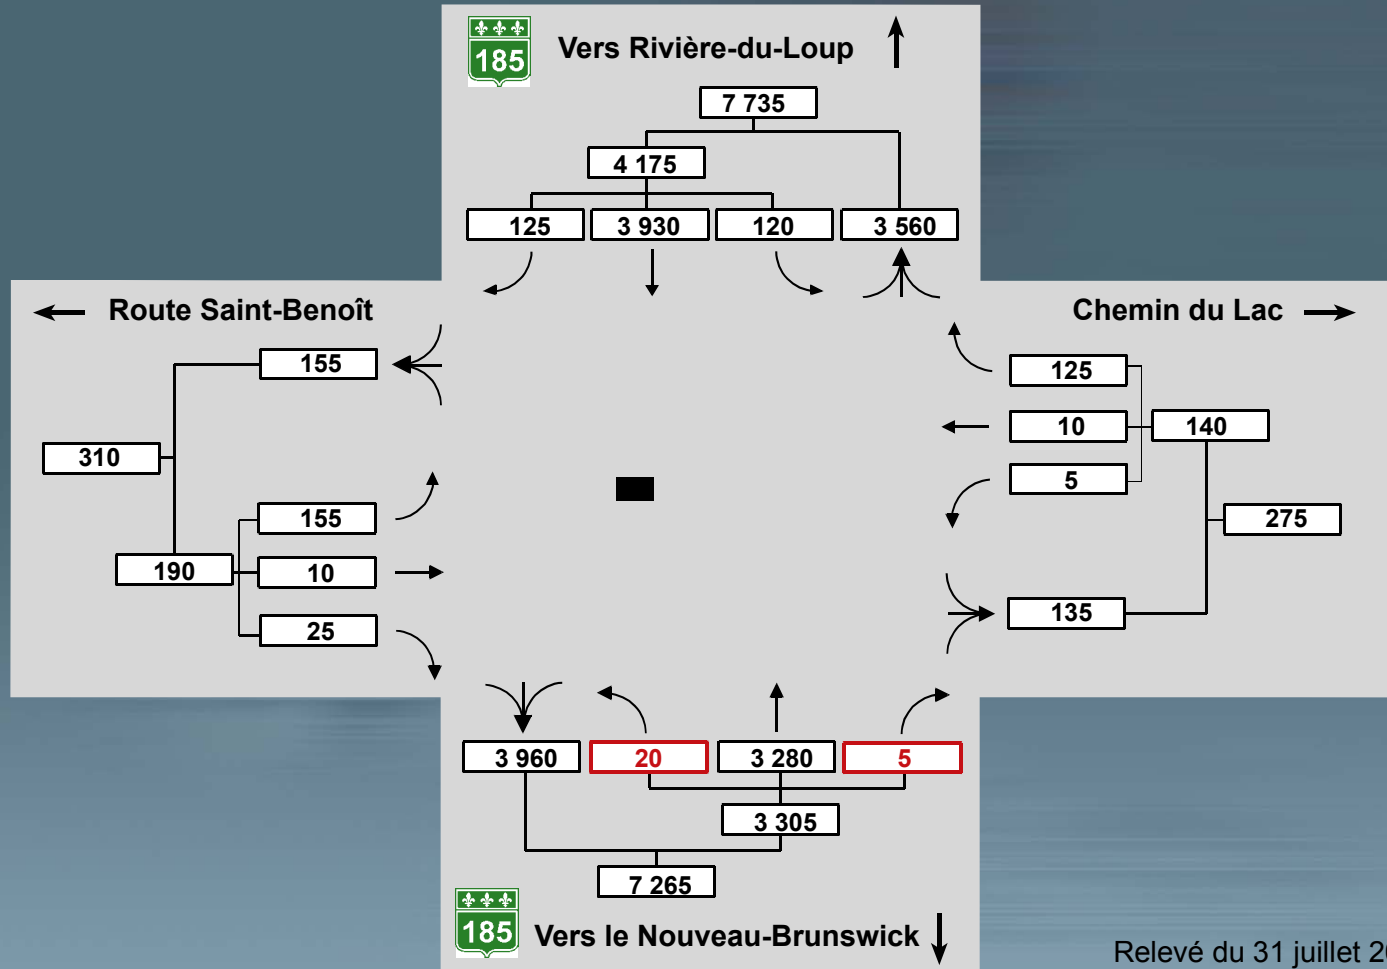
185 Vers Rivière-du-Loup

7 735

4 175

125 3 930 120 3 560

Route Saint-Benoît

Chemin du Lac

155

310

155

190 10

25

125

10 140

5

275

135

3 960 20 3 280 5

3 305

7 265

185 Vers le Nouveau-Brunswick

Relevé du 31 juillet 2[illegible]